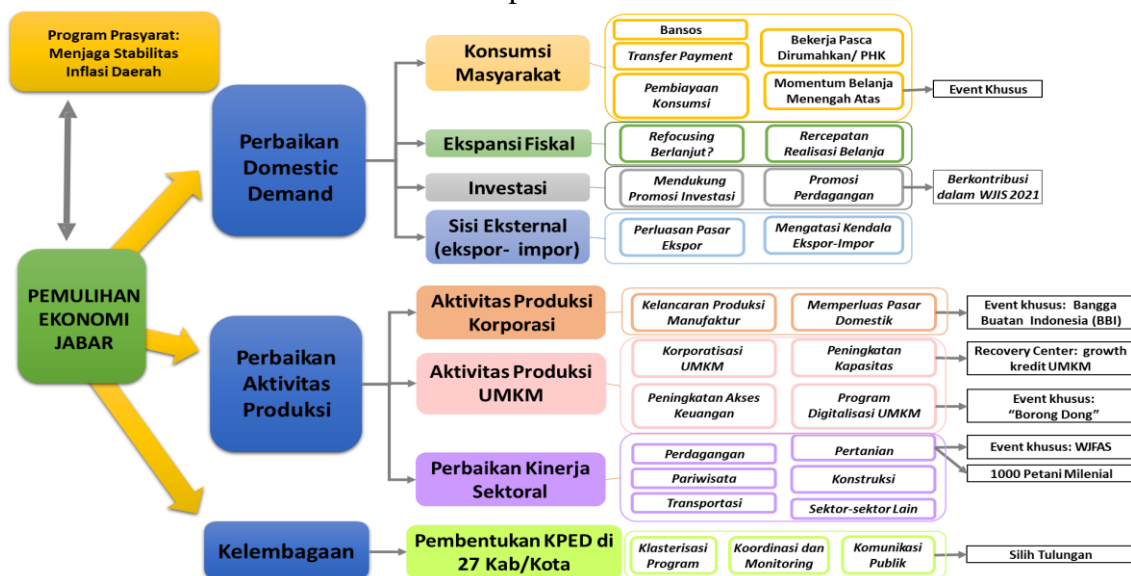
Program Prasyarat: Menjaga Stabilitas Inflasi Daerah

PEMULIHAN EKONOMI JABAR

Perbaikan Domestic Demand

Konsumsi Masyarakat

Bansos

Transfer Payment

Bekerja Pasca Dirumahkan/ PHK

Pembiayaan Konsumsi

Momentum Belanja Menengah Atas

Event Khusus

Ekspansi Fiskal

Refocusing Berlanjut?

Rercepatan Realisasi Belanja

Investasi

Mendukung Promosi Investasi

Promosi Perdagangan

Berkontribusi dalam WJIS 2021

Sisi Eksternal (ekspor- impor)

Perluasan Pasar Ekspor

Mengatasi Kendala Ekspor-Impor

Perbaikan Aktivitas Produksi

Aktivitas Produksi Korporasi

Kelancaran Produksi Manufaktur

Memperluas Pasar Domestik

Event khusus: Bangga Buatan Indonesia (BBI)

Aktivitas Produksi UMKM

Korporatisasi UMKM

Peningkatan Kapasitas

Recovery Center: growth kredit UMKM

Peningkatan Akses Keuangan

Program Digitalisasi UMKM

Event khusus: "Borong Dong"

Perbaikan Kinerja Sektoral

Perdagangan

Pertanian

Event khusus: WJFAS

1000 Petani Milenial

Pariwisata

Konstruksi

Transportasi

Sektor-sektor Lain

Kelembagaan

Pembentukan KPED di 27 Kab/Kota

Klasterisasi Program

Koordinasi dan Monitoring

Komunikasi Publik

Silih Tulungan